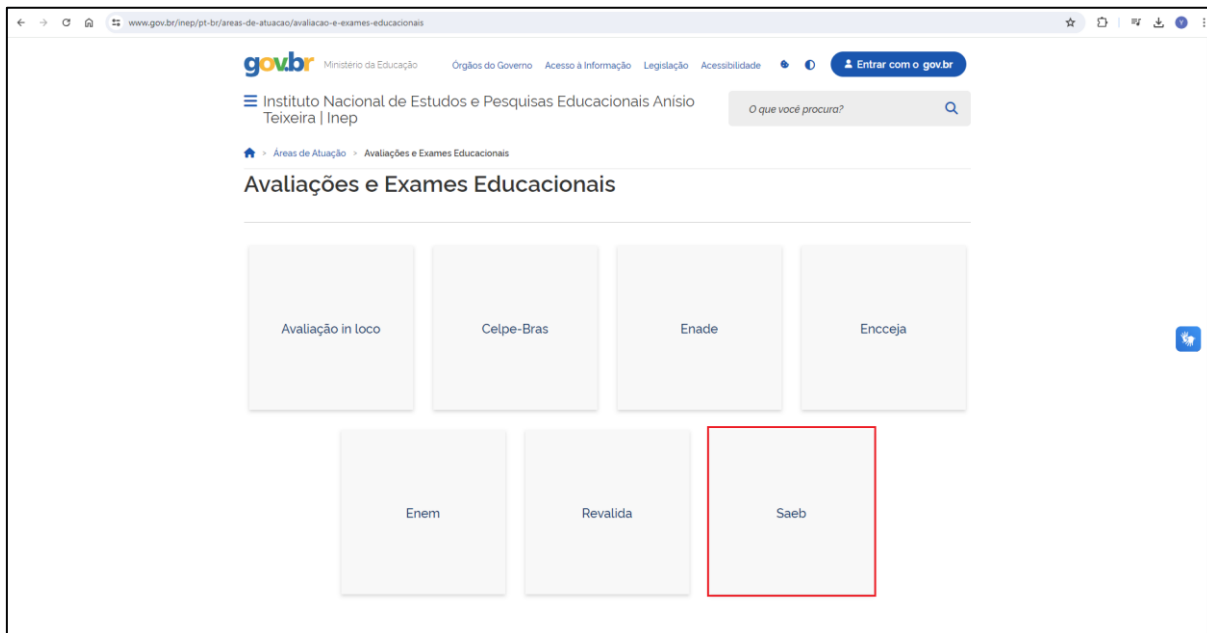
www.gov.br/inep/pt-br/areas-de-atuacao/avaliacao-e-exames-educacionais

gov.br Ministério da Educação

Órgãos do Governo Acesso à Informação Legislação Acessibilidade

Entrar com o gov.br

Instituto Nacional de Estudos e Pesquisas Educacionais Anísio Teixeira | Inep

O que você procura?

Áreas de Atuação > Avaliações e Exames Educacionais

Avaliações e Exames Educacionais

Avaliação in loco

Celpe-Bras

Enade

Encceja

Enem

Revalida

Saeb